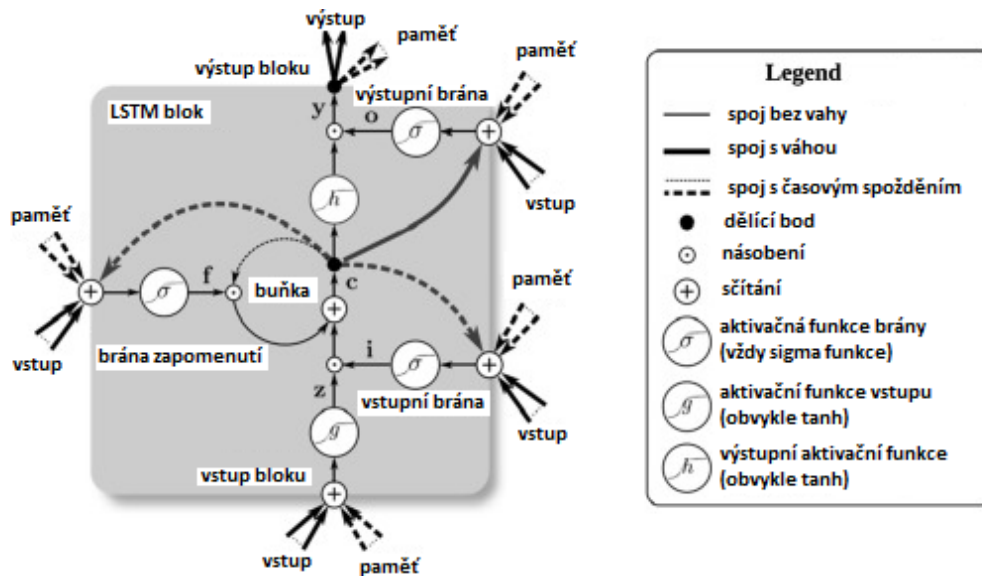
výstup
paměť
výstup bloku
paměť
LSTM blok
y
výstupní brána
o
$\sigma$
$h$
paměť
$\sigma$
f
buňka
c
paměť
vstup
brána zapomenutí
i
$\sigma$
z
vstupní brána
$g$
vstup bloku
vstup
paměť
vstup
vstup

Legend
spoj bez vahy
spoj s váhou
spoj s časovým spožděním
dělící bod
násobení
sčítání
$\sigma$ aktivačná funkce brány (vždy sigma funkce)
$g$ aktivační funkce vstupu (obvykle tanh)
$h$ výstupní aktivační funkce (obvykle tanh)